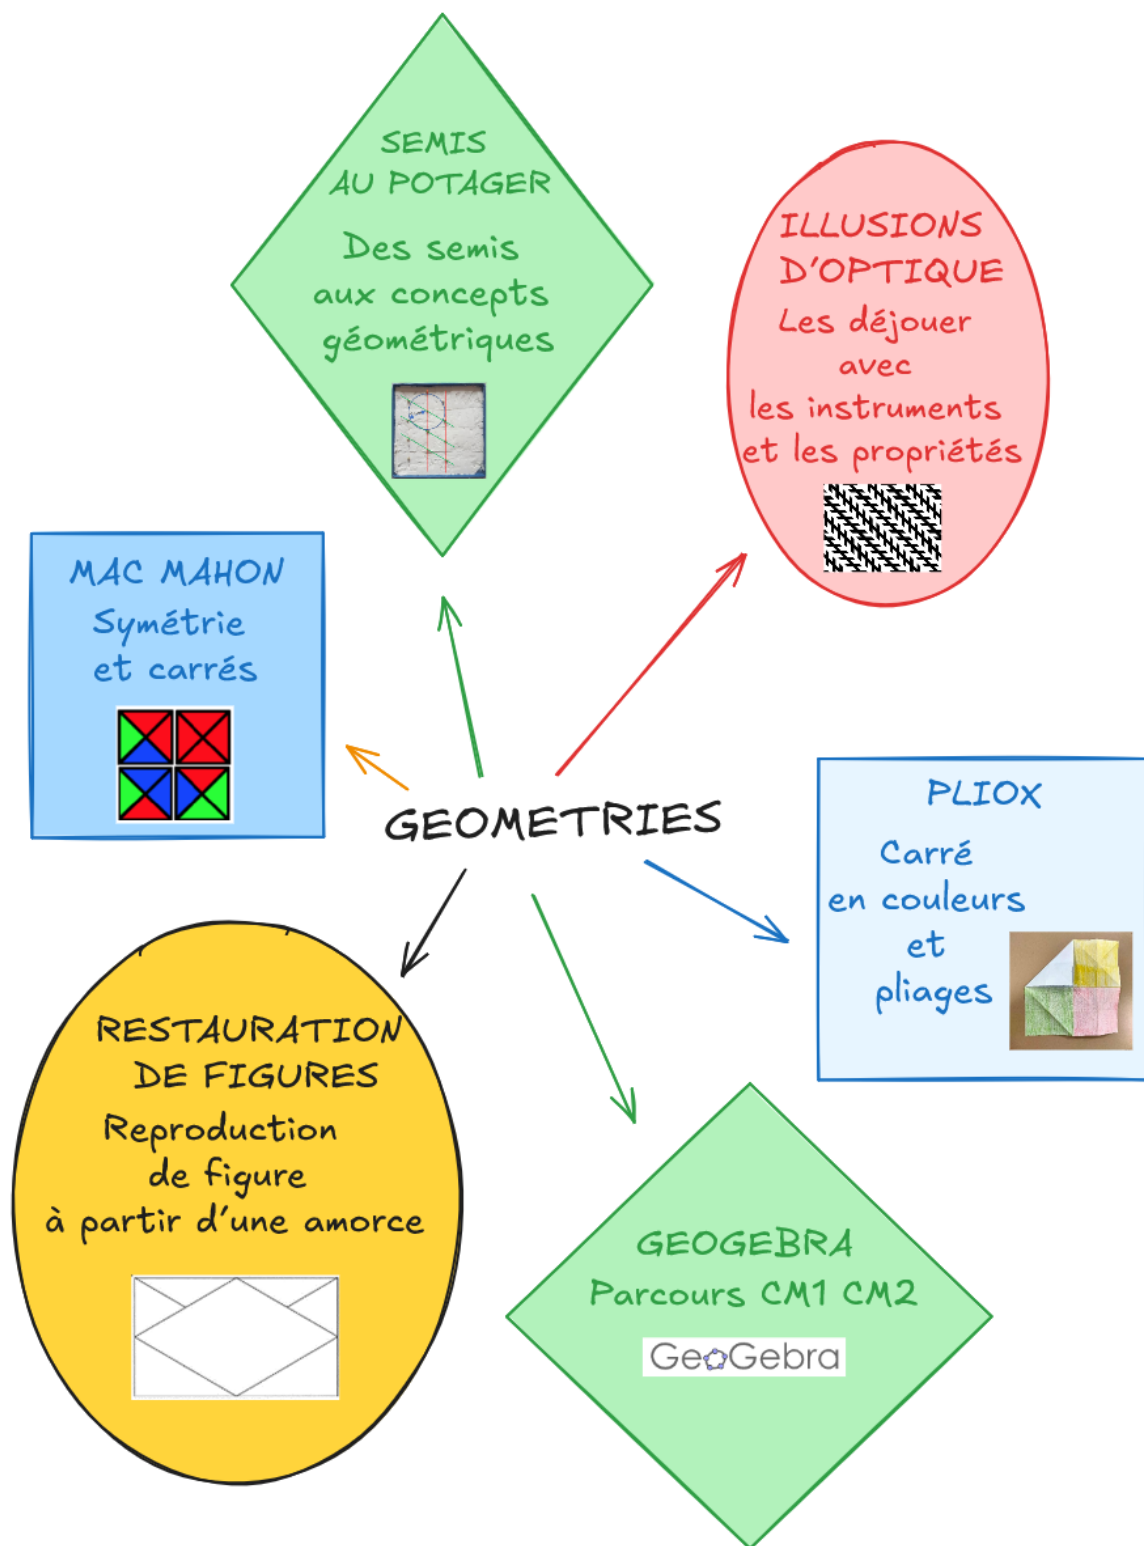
SEMIS AU POTAGER
Des semis aux concepts géométriques

ILLUSIONS D'OPTIQUE
Les déjouer avec les instruments et les propriétés

MAC MAHON
Symétrie et carrés

GEOMETRIES

PLIOX
Carré en couleurs et pliages

RESTAURATION DE FIGURES
Reproduction de figure à partir d'une amorce

GEOGEBRA
Parcours CM1 CM2
GeoGebra